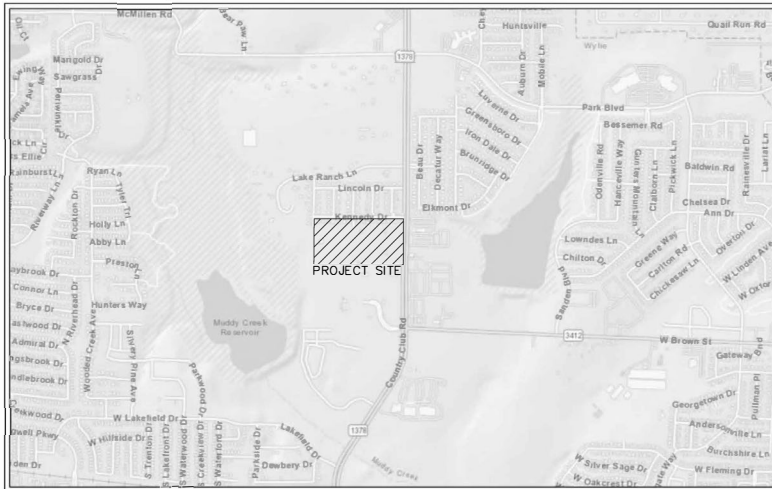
McMillen Rd
Bear Paw Ln
Huntsville
Quail Run Rd
Wylie
1378
Marigold Dr
Sawgrass
Periwinkle Dr
Auburn Dr
Mobile Ln
Luverne Dr
Greensboro Dr
Park Blvd
Bessemer Rd
Iron Dale Dr
Brundidge Dr
Beau Dr
Decatur Way
Ryan Ln
Tyler Trl
Lake Ranch Ln
Lincoln Dr
Kennedy Dr
Elkmont Dr
Odenville Rd
Hanceville Way
Gunters Mountain Ln
Claiborn Ln
Pickwick Ln
Baldwin Rd
Raneyville Dr
Chelsea Dr
Ann Dr
Holly Ln
Abby Ln
Rockton Dr
Riverway Ln
Preston Ln
PROJECT SITE
Lowndes Ln
Chilton Dr
Greens Way
Carlton Rd
Chickasaw Ln
Overton Dr
W Linden Ave
Connor Ln
Bryce Dr
Hunters Way
N Riverhead Dr
Wooded Creek Ave
Silver Pine Ave
Muddy Creek Reservoir
Sandra Rd
3412
W Brown St
Gateway Blvd
Admiral Dr
Parkwood Dr
Country Club Rd
Georgetown Dr
Pullman Pl
W Lakefield Dr
W Hillside Dr
S Trenton Dr
S Lakefront Dr
S Waterwood Dr
S Creekview Dr
S Waterford Dr
Parkside Dr
Lakefield Dr
Dewberry Dr
1378
Muddy Creek
Andersonville Ln
Birchshire Ln
W Silver Sage Dr
W Oakcrest Dr
W Fleming Dr